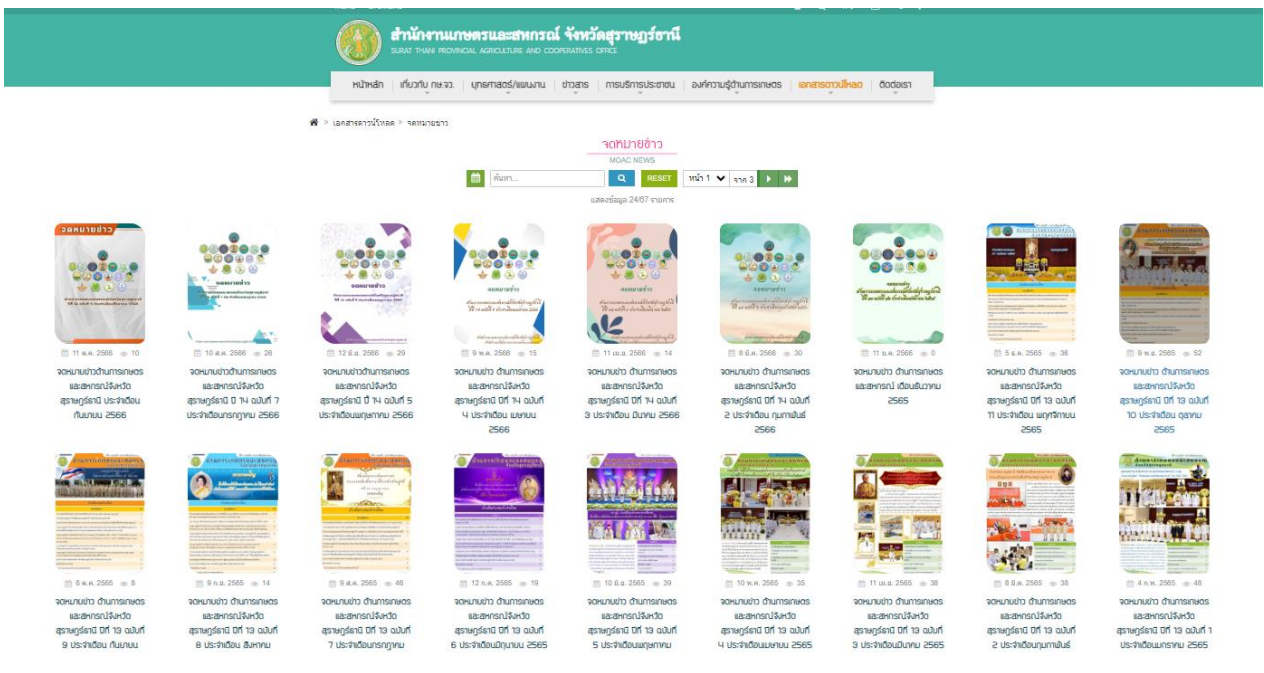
สำนักงานเกษตรและสหกรณ์ จังหวัดสุราษฎร์ธานี
SURAT THANI PROVINCIAL AGRICULTURE AND COOPERATIVES OFFICE

หน้าหลัก | เกี่ยวกับ กษ.จว. | ยุทธศาสตร์/แผนงาน | ข่าวสาร | การบริการประชาชน | องค์ความรู้ด้านการเกษตร | เอกสารดาวน์โหลด | ติดต่อเรา

เอกสารดาวน์โหลด > จดหมายข่าว

จดหมายข่าว
MOAC NEWS

ค้นหา... RESET หน้า 1 จาก 3

แสดงข้อมูล 24/67 รายการ

11 ต.ค. 2566 10
จดหมายข่าว ด้านการเกษตรและสหกรณ์จังหวัดสุราษฎร์ธานี ประจำเดือนกันยายน 2566

10 ส.ค. 2566 26
จดหมายข่าวด้านการเกษตรและสหกรณ์จังหวัดสุราษฎร์ธานี ปี 14 ฉบับที่ 7 ประจำเดือนกรกฎาคม 2566

12 มิ.ย. 2566 29
จดหมายข่าว ด้านการเกษตรและสหกรณ์จังหวัดสุราษฎร์ธานี ปี 14 ฉบับที่ 5 ประจำเดือนพฤษภาคม 2566

9 พ.ค. 2566 15
จดหมายข่าว ด้านการเกษตรและสหกรณ์จังหวัดสุราษฎร์ธานี ปีที่ 14 ฉบับที่ 4 ประจำเดือน เมษายน 2566

11 เม.ย. 2566 14
จดหมายข่าว ด้านการเกษตรและสหกรณ์จังหวัดสุราษฎร์ธานี ปีที่ 14 ฉบับที่ 3 ประจำเดือน มีนาคม 2566

8 มี.ค. 2566 30
จดหมายข่าว ด้านการเกษตรและสหกรณ์จังหวัดสุราษฎร์ธานี ปีที่ 14 ฉบับที่ 2 ประจำเดือน กุมภาพันธ์ 2566

11 ม.ค. 2566 0
จดหมายข่าว ด้านการเกษตรและสหกรณ์ เดือนธันวาคม 2565

5 ธ.ค. 2565 36
จดหมายข่าว ด้านการเกษตรและสหกรณ์จังหวัดสุราษฎร์ธานี ปีที่ 13 ฉบับที่ 11 ประจำเดือน พฤศจิกายน 2565

9 พ.ย. 2565 52
จดหมายข่าว ด้านการเกษตรและสหกรณ์จังหวัดสุราษฎร์ธานี ปีที่ 13 ฉบับที่ 10 ประจำเดือน ตุลาคม 2565

6 ต.ค. 2565 8
จดหมายข่าว ด้านการเกษตรและสหกรณ์จังหวัดสุราษฎร์ธานี ปีที่ 13 ฉบับที่ 9 ประจำเดือน กันยายน

9 ก.ย. 2565 14
จดหมายข่าว ด้านการเกษตรและสหกรณ์จังหวัดสุราษฎร์ธานี ปีที่ 13 ฉบับที่ 8 ประจำเดือน สิงหาคม

9 ส.ค. 2565 46
จดหมายข่าว ด้านการเกษตรและสหกรณ์จังหวัดสุราษฎร์ธานี ปีที่ 13 ฉบับที่ 7 ประจำเดือนกรกฎาคม

12 ก.ค. 2565 19
จดหมายข่าว ด้านการเกษตรและสหกรณ์จังหวัดสุราษฎร์ธานี ปีที่ 13 ฉบับที่ 6 ประจำเดือนมิถุนายน 2565

10 มิ.ย. 2565 39
จดหมายข่าว ด้านการเกษตรและสหกรณ์จังหวัดสุราษฎร์ธานี ปีที่ 13 ฉบับที่ 5 ประจำเดือนพฤษภาคม

10 พ.ค. 2565 35
จดหมายข่าว ด้านการเกษตรและสหกรณ์จังหวัดสุราษฎร์ธานี ปีที่ 13 ฉบับที่ 4 ประจำเดือนเมษายน 2565

11 เม.ย. 2565 38
จดหมายข่าว ด้านการเกษตรและสหกรณ์จังหวัดสุราษฎร์ธานี ปีที่ 13 ฉบับที่ 3 ประจำเดือนมีนาคม 2565

8 มี.ค. 2565 38
จดหมายข่าว ด้านการเกษตรและสหกรณ์จังหวัดสุราษฎร์ธานี ปีที่ 13 ฉบับที่ 2 ประจำเดือนกุมภาพันธ์

4 ก.พ. 2565 48
จดหมายข่าว ด้านการเกษตรและสหกรณ์จังหวัดสุราษฎร์ธานี ปีที่ 13 ฉบับที่ 1 ประจำเดือนมกราคม 2565